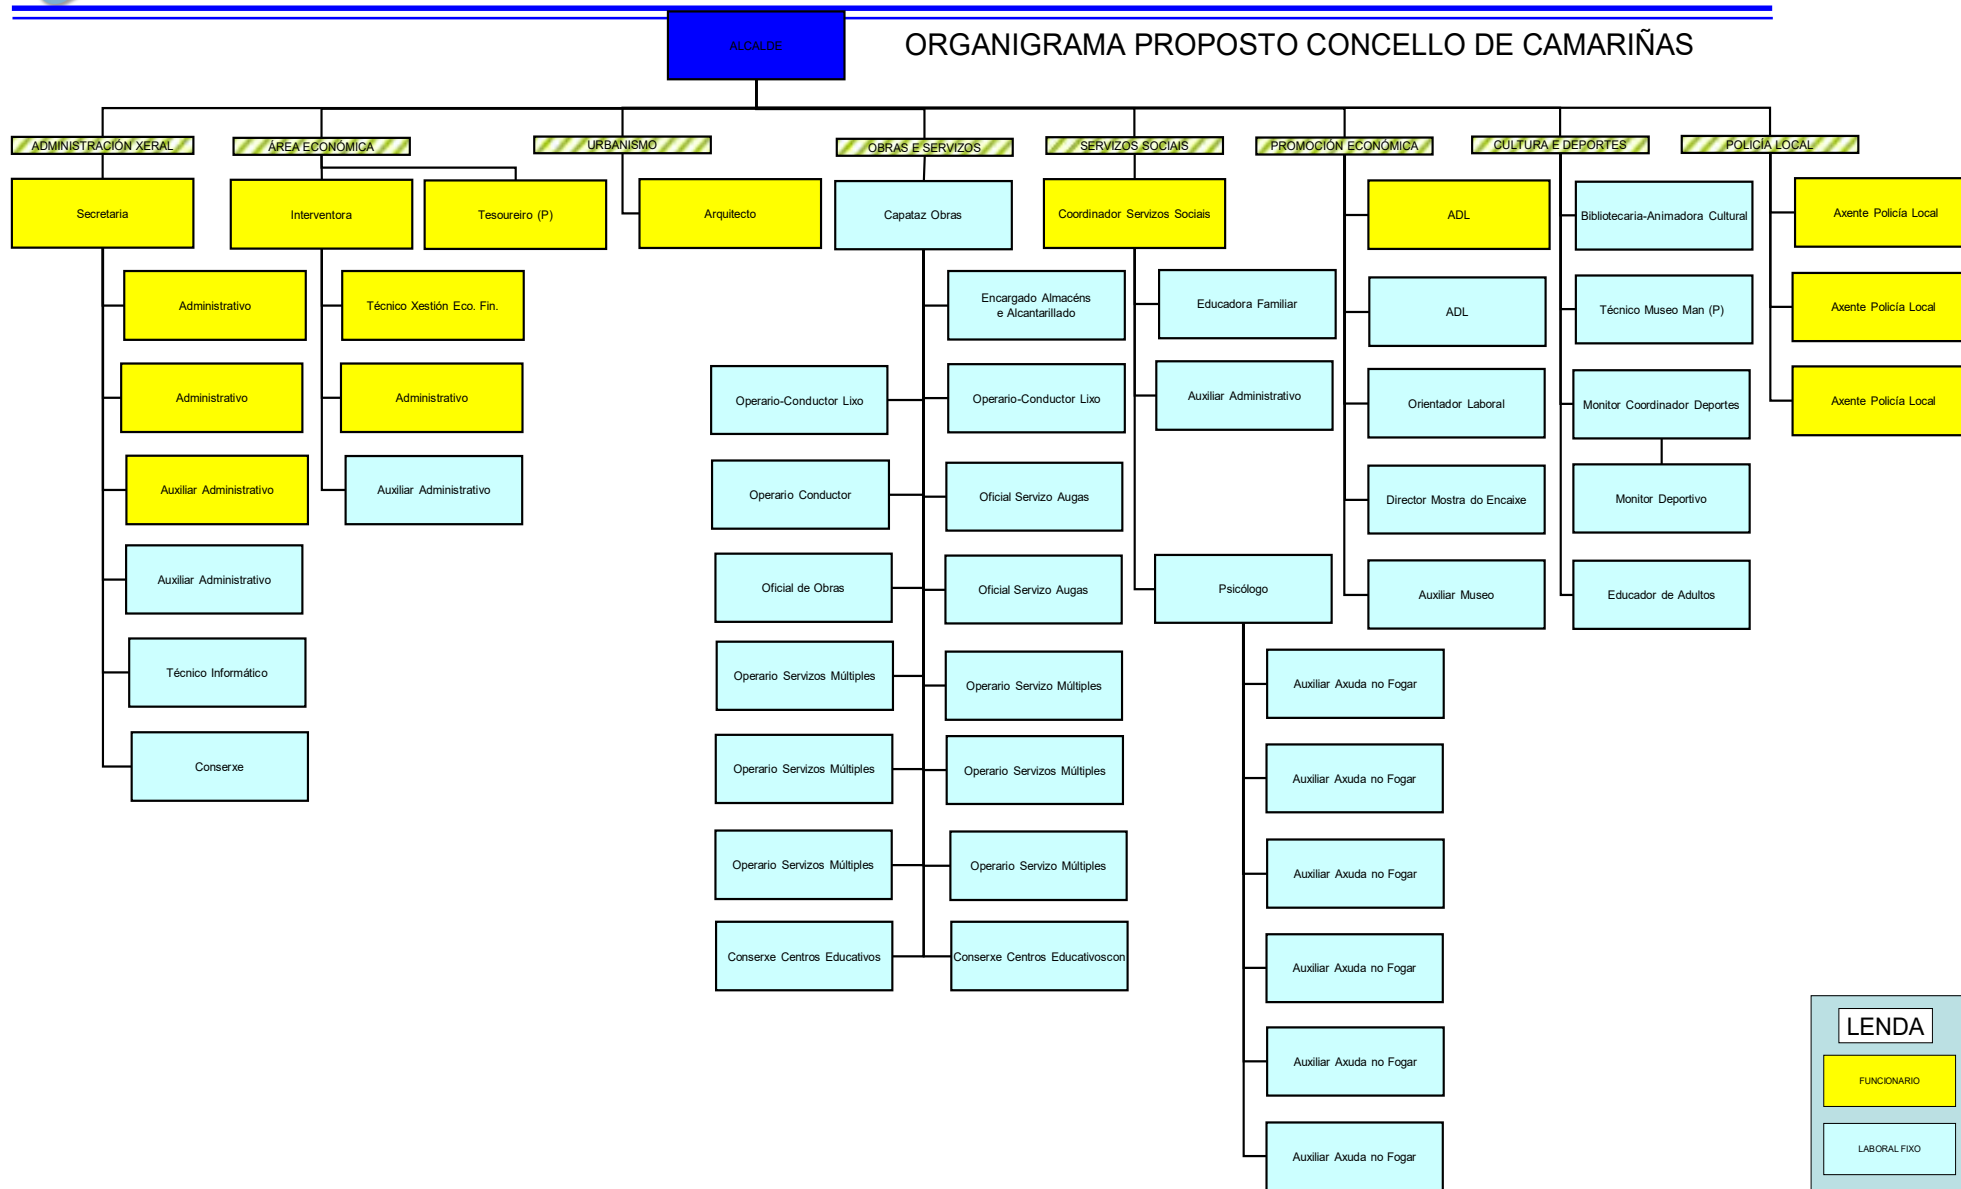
ALCALDE

ORGANIGRAMA PROPOSTO CONCELLO DE CAMARIÑAS

ADMINISTRACIÓN XERAL
Secretaria
Administrativo
Administrativo
Auxiliar Administrativo
Auxiliar Administrativo
Técnico Informático
Conserxe

ÁREA ECONÓMICA
Interventora
Tesoureiro (P)
Técnico Xestión Eco. Fin.
Administrativo
Auxiliar Administrativo

URBANISMO
Arquitecto

OBRAS E SERVIZOS
Capataz Obras
Encargado Almacéns e Alcantarillado
Operario-Conductor Lixo
Operario-Conductor Lixo
Operario Conductor
Oficial Servizo Augas
Oficial de Obras
Oficial Servizo Augas
Operario Servizos Múltiples
Operario Servizo Múltiples
Operario Servizos Múltiples
Operario Servizos Múltiples
Operario Servizos Múltiples
Operario Servizo Múltiples
Conserxe Centros Educativos
Conserxe Centros Educativoscon

SERVIZOS SOCIAIS
Coordinador Servizos Sociais
Educadora Familiar
Auxiliar Administrativo
Psicólogo
Auxiliar Axuda no Fogar
Auxiliar Axuda no Fogar
Auxiliar Axuda no Fogar
Auxiliar Axuda no Fogar
Auxiliar Axuda no Fogar
Auxiliar Axuda no Fogar

PROMOCIÓN ECONÓMICA
ADL
ADL
Orientador Laboral
Director Mostra do Encaixe
Auxiliar Museo

CULTURA E DEPORTES
Bibliotecaria-Animadora Cultural
Técnico Museo Man (P)
Monitor Coordinador Deportes
Monitor Deportivo
Educador de Adultos

POLICÍA LOCAL
Axente Policía Local
Axente Policía Local
Axente Policía Local

LENDA
FUNCIONARIO
LABORAL FIXO